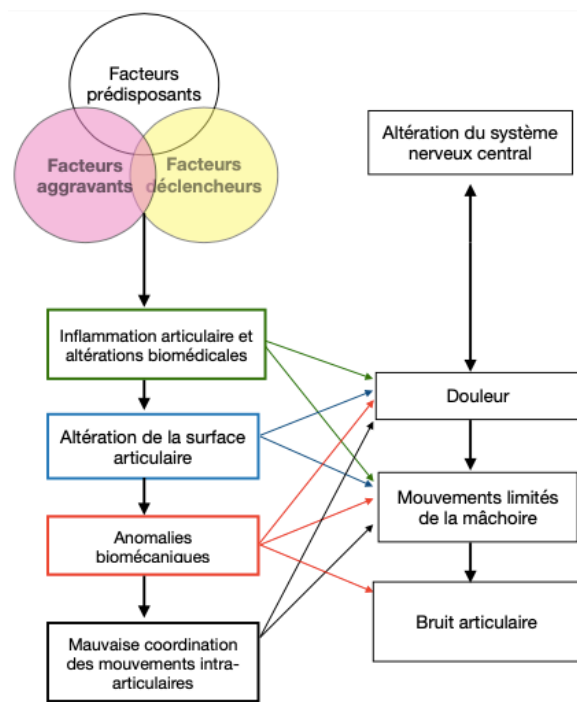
Facteurs prédisposants

Facteurs aggravants

Facteurs déclencheurs

Inflammation articulaire et altérations biomédicales

Altération de la surface articulaire

Anomalies biomécaniques

Mauvaise coordination des mouvements intra-articulaires

Altération du système nerveux central

Douleur

Mouvements limités de la mâchoire

Bruit articulaire